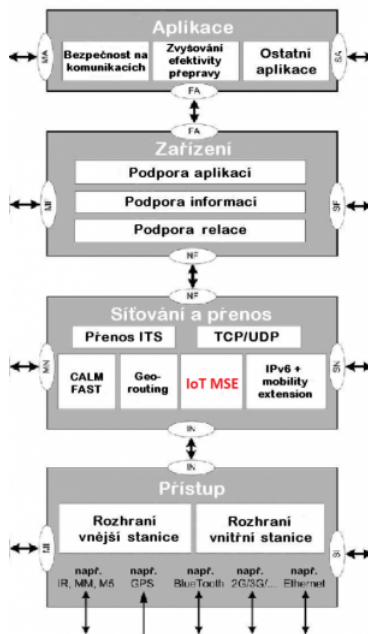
Aplikace

MA

Bezpečnost na komunikacích

Zvyšování efektivity přepravy

Ostatní aplikace

SA

FA

FA

Zařízení

MF

Podpora aplikací

Podpora informací

Podpora relace

SF

NF

NF

Síťování a přenos

Přenos ITS

TCP/UDP

MN

CALM FAST

Geo-routing

IoT MSE

IPv6 + mobility extension

SN

IN

IN

Přístup

MI

Rozhraní vnější stanice

Rozhraní vnitřní stanice

SI

např. IR, MM, M5

např. GPS

např. BlueTooth

např. 2G/3G/...

např. Ethernet